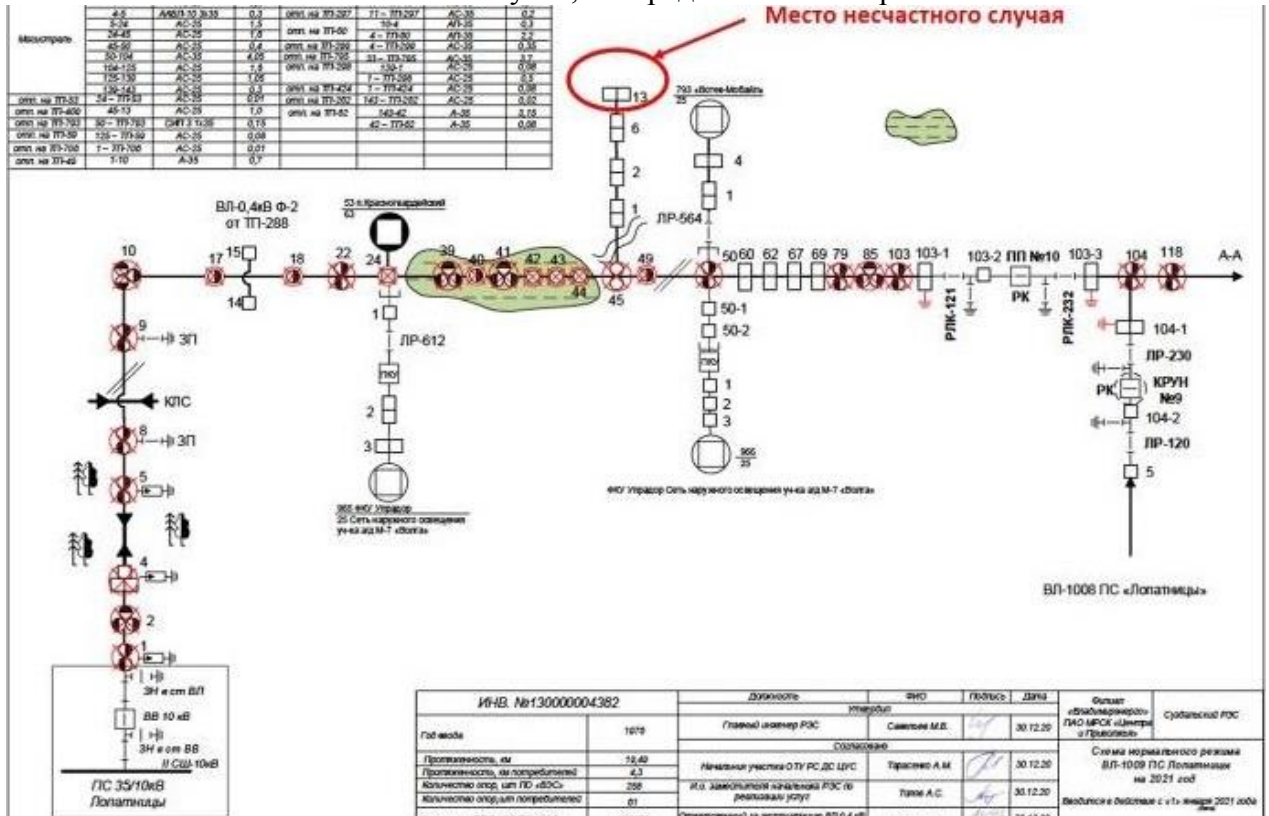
Место несчастного случая

| | 4-5 | ААБЛ-10 3х35 | 0,3 | отп. на ТП-297 | 71 – ТП-297 | АС-35 | 0,2 |
|---|---|---|---|---|---|---|---|
| Магистраль | 5-24 | АС-35 | 1,5 | отп. на ТП-60 | 10-4 | АП-35 | 0,3 |
| | 24-45 | АС-25 | 1,6 | | 4 – ТП-60 | АП-35 | 2,2 |
| | 45-50 | АС-35 | 0,4 | отп. на ТП-299 | 4 – ТП-299 | АС-35 | 0,35 |
| | 50-104 | АС-35 | 4,05 | отп. на ТП-765 | 33 – ТП-765 | АС-35 | 0,7 |
| | 104-125 | АС-35 | 1,8 | отп. на ТП-298 | 130-1 | АС-25 | 0,08 |
| | 125-130 | АС-35 | 1,05 | | 1 – ТП-298 | АС-25 | 0,5 |
| | 130-143 | АС-35 | 0,3 | отп. на ТП-424 | 1 – ТП-424 | АС-25 | 0,08 |
| отп. на ТП-53 | 24 – ТП-53 | АС-25 | 0,01 | отп. на ТП-262 | 143 – ТП-262 | АС-25 | 0,02 |
| отп. на ТП-400 | 45-13 | АС-35 | 1,0 | отп. на ТП-62 | 142-42 | А-35 | 0,15 |
| отп. на ТП-793 | 50 – ТП-793 | СИП-3 1х35 | 0,15 | | 42 – ТП-62 | А-35 | 0,08 |
| отп. на ТП-59 | 125 – ТП-59 | АС-25 | 0,08 | | | | |
| отп. на ТП-700 | 1 – ТП-700 | АС-25 | 0,01 | | | | |
| отп. на ТП-49 | 1-10 | А-35 | 0,7 | | | | |

13
6
2
1
793 «Вотек-Мобайл» 25
4
1
ЛР-564
ВЛ-0,4кВ Ф-2 от ТП-288
53 п.Красногвардейский 63
10 17 15 14 18 22 24 39 40 41 42 43 44 45 49 50 60 62 67 69 79 85 103 103-1 103-2 ПП №10 РК 103-3 104 118 А-А
РЛК-121 РЛК-232
1
ЛР-612
ПКУ
2
3
50-1
50-2
ПКУ
1
2
3
966 25
104-1
ЛР-230
РК КРУН №9
104-2
ЛР-120
5
9 ЗП
КПС
8 ЗП
5
4
2
1
966 ФКУ Упрдор 25 Сеть наружного освещения уч-ка ад М-7 «Волга»
ФКУ Упрдор Сеть наружного освещения уч-ка ад М-7 «Волга»
ВЛ-1008 ПС «Лопатинцы»
ЗН в ст ВЛ
ВВ 10 кВ
ЗН в ст ВВ
II СШ-10кВ
ПС 35/10кВ Лопатинцы

| ИНВ. №130000004382 | | Должность | ФИО | Подпись | Дата |
|---|---|---|---|---|---|
| | | Утвердил | | | |
| Год ввода | 1976 | Главный инженер РЭС | Савельев М.В. | | 30.12.20 |
| | | Согласовано | | | |
| Протяженность, км | 10,49 | Начальник участка ОТУ РС ДС ЦУС | Тарасенко А.М. | | 30.12.20 |
| Протяженность, км потребителей | 4,3 | | | | |
| Количество опор, шт ПО «ВЭС» | 256 | И.о. заместителя начальника РЭС по реализации услуг | Титов А.С. | | 30.12.20 |
| Количество опор,шт потребителей | 81 | | | | |

Филиал «Владимирэнерго» ПАО МРСК «Центра и Приволжья»
Судогодский РЭС
Схема нормального режима ВЛ-1009 ПС Лопатинцы на 2021 год
Вводится в действие с «1» января 2021 года